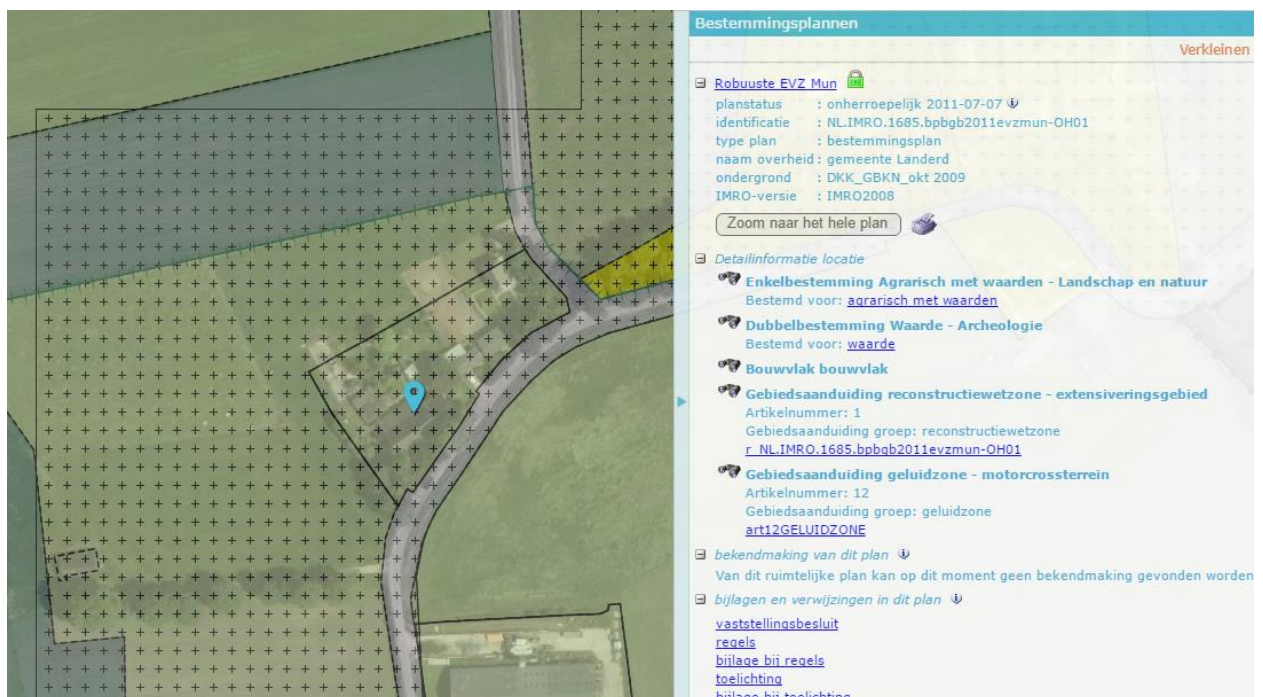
Bestemmingsplannen

Verkleinen

Robuuste EVZ Mun
planstatus : onherroepelijk 2011-07-07
identificatie : NL.IMRO.1685.bpbgb2011evzmun-OH01
type plan : bestemmingsplan
naam overheid : gemeente Landerd
ondergrond : DKK_GBKN_okt 2009
IMRO-versie : IMRO2008

Zoom naar het hele plan

Detailinformatie locatie

Enkelbestemming Agrarisch met waarden - Landschap en natuur
Bestemd voor: agrarisch met waarden

Dubbelbestemming Waarde - Archeologie
Bestemd voor: waarde

Bouwvlak bouwvlak

Gebiedsaanduiding reconstructiewetzone - extensiveringsgebied
Artikelnummer: 1
Gebiedsaanduiding groep: reconstructiewetzone
r_NL.IMRO.1685.bpbgb2011evzmun-OH01

Gebiedsaanduiding geluidzone - motorcrossterrein
Artikelnummer: 12
Gebiedsaanduiding groep: geluidzone
art12GELUIDZONE

bekendmaking van dit plan
Van dit ruimtelijke plan kan op dit moment geen bekendmaking gevonden worden

bijlagen en verwijzingen in dit plan
vaststellingsbesluit
regels
bijlage bij regels
toelichting
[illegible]